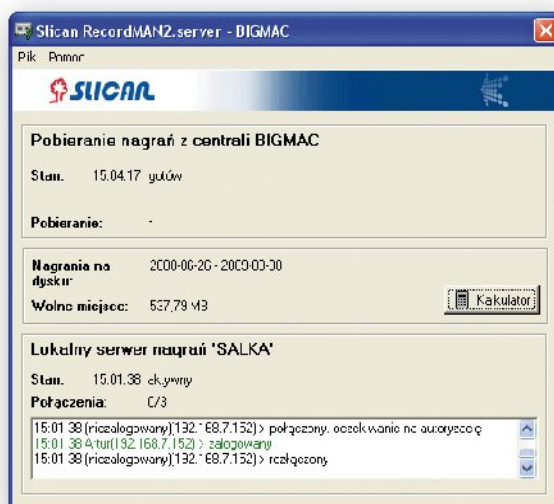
Slican RecordMAN2.server - DIGMAC

Plik Pomoc

SLICAN

Pobieranie nagrań z centrali BIGMAC

Stan: 15.04.17 gotów

Pobieranie: -

Nagrania na dysku: 2009-06-26 - 2009-09-30

Wolne miejsce: 537,79 MB

Kalkulator

Lokalny serwer nagrań 'SALKA'

Stan: 15.01.38 aktywny

Połączenia: 0/3

15:01:38 (niezalogowany)(192.168.7.152) > połączony, oczekiwanie na autoryzację
15:01:38 Artur(192.168.7.152) > zalogowany
15:01:38 (niezalogowany)(192.168.7.152) > rozłączony